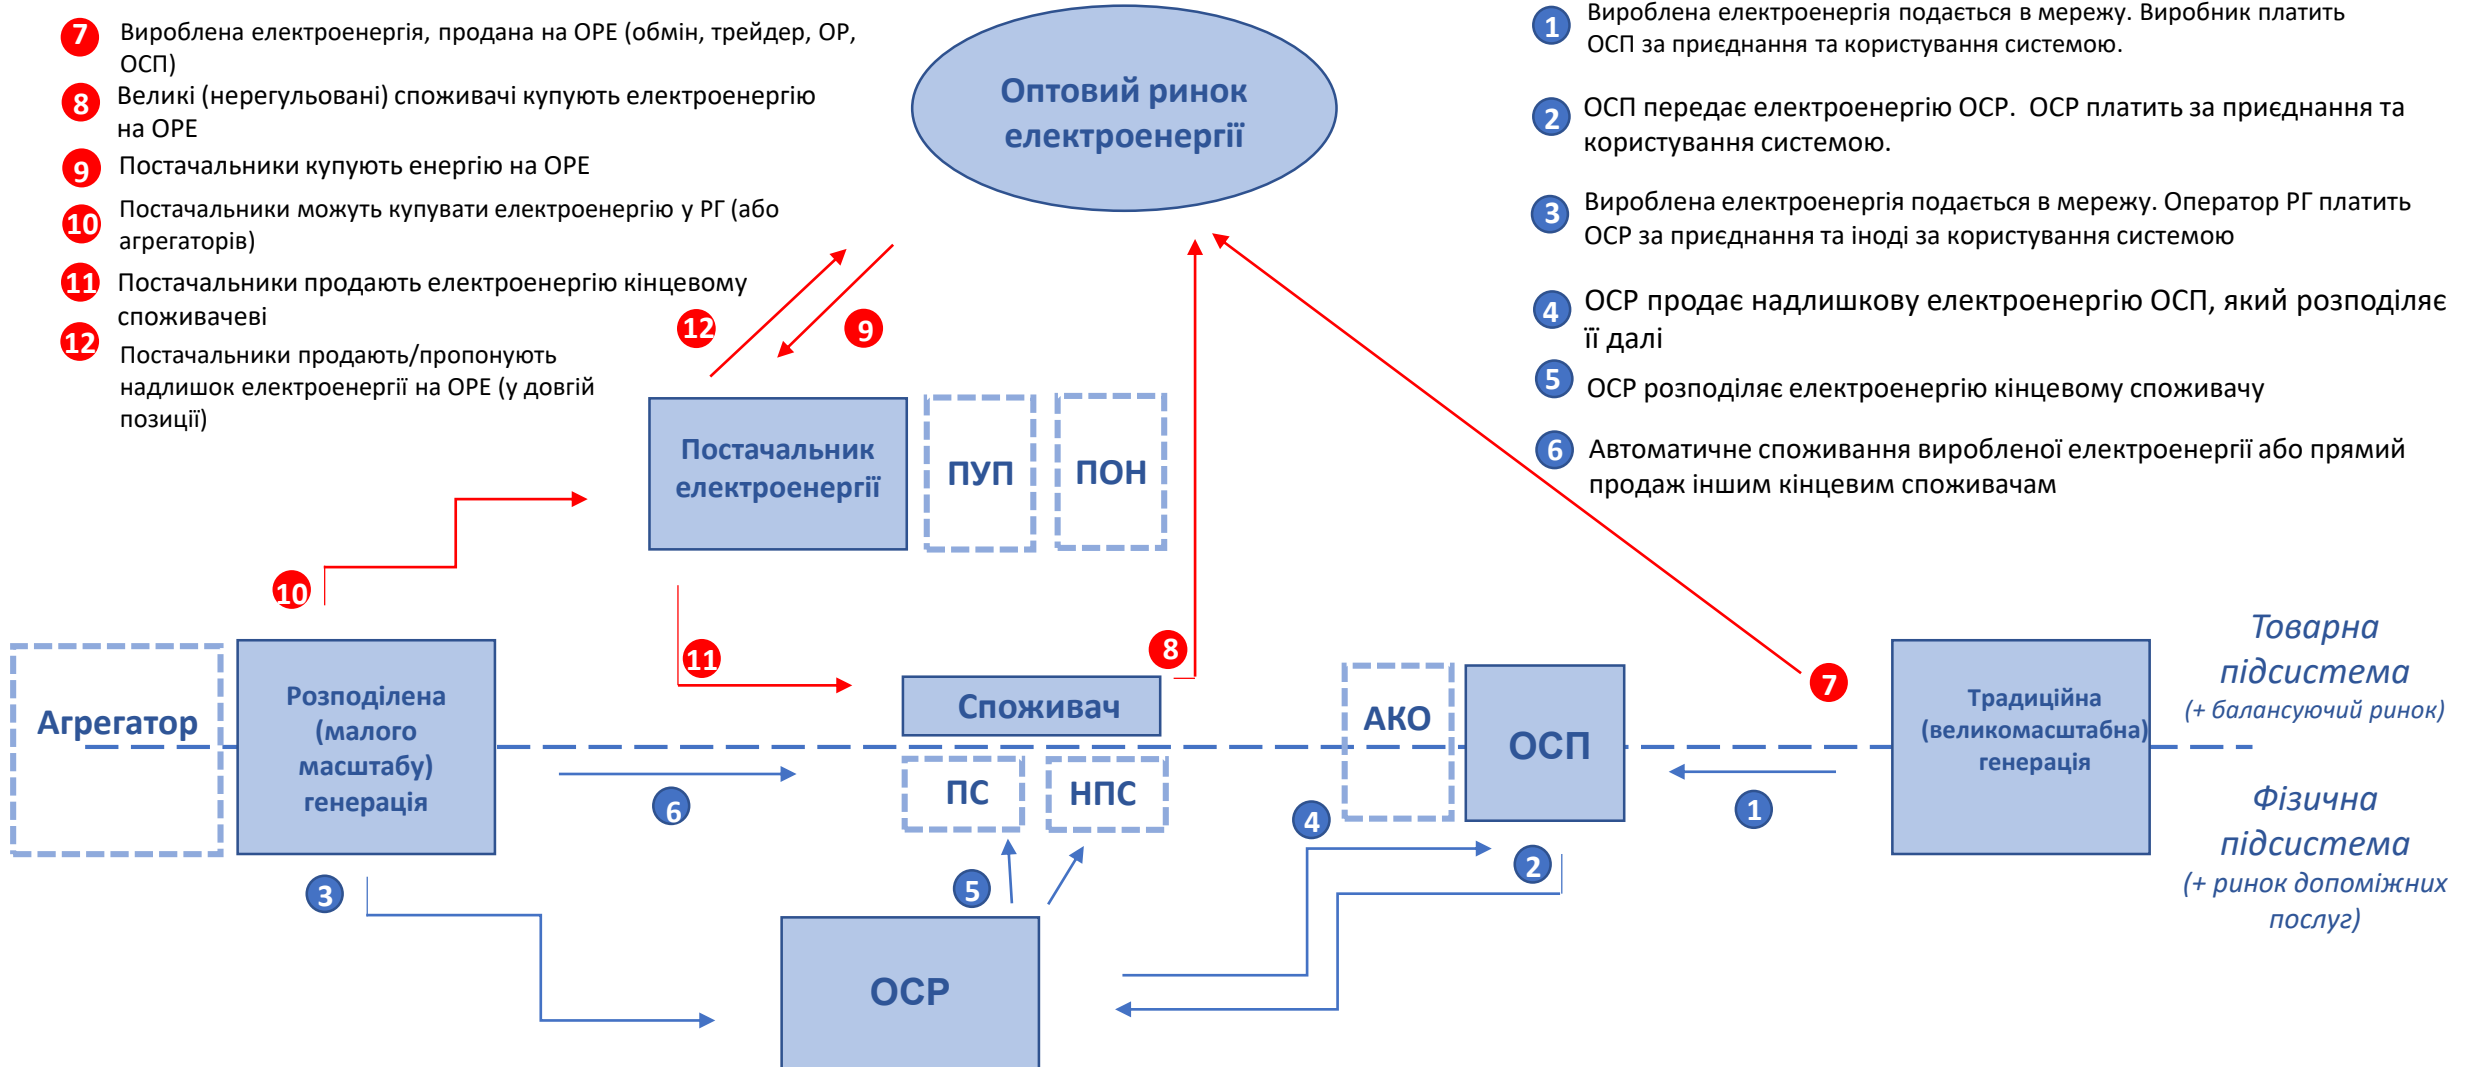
7 Вироблена електроенергія, продана на ОРЕ (обмін, трейдер, ОР, ОСП)

8 Великі (нерегульовані) споживачі купують електроенергію на ОРЕ

9 Постачальники купують енергію на ОРЕ

10 Постачальники можуть купувати електроенергію у РГ (або агрегаторів)

11 Постачальники продають електроенергію кінцевому споживачеві

12 Постачальники продають/пропонують надлишок електроенергії на ОРЕ (у довгій позиції)

Оптовий ринок електроенергії

1 Вироблена електроенергія подається в мережу. Виробник платить ОСП за приєднання та користування системою.

2 ОСП передає електроенергію ОСР. ОСР платить за приєднання та користування системою.

3 Вироблена електроенергія подається в мережу. Оператор РГ платить ОСР за приєднання та іноді за користування системою

4 ОСР продає надлишкову електроенергію ОСП, який розподіляє її далі

5 ОСР розподіляє електроенергію кінцевому споживачу

6 Автоматичне споживання виробленої електроенергії або прямий продаж іншим кінцевим споживачам

12 9

Постачальник електроенергії

ПУП

ПОН

10

11

8

7

Товарна підсистема (+ балансуючий ринок)

Агрегатор

Розподілена (малого масштабу) генерація

Споживач

АКО

ОСП

Традиційна (великомасштабна) генерація

ПС

НПС

6

1

4

2

Фізична підсистема (+ ринок допоміжних послуг)

3

5

ОСР